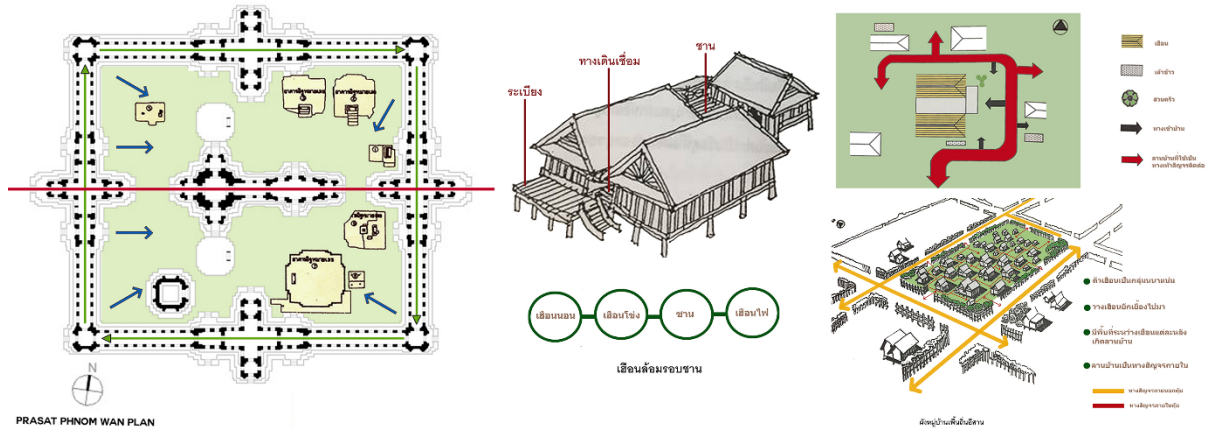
อาคารศิลาแลง
อาคารศิลาแลง
บรรณาลัย
อาคารศิลาแลง

N

PRASAT PHNOM WAN PLAN

ชาน
ทางเดินเชื่อม
ระเบียง

เฮือนนอน
เฮือนโข่ง
ชาน
เฮือนไฟ

เฮือนล้อมรอบชาน

เฮือน
เล้าข้าว
สวนครัว
ทางเข้าบ้าน
ลานบ้านที่ใช้เป็นทางเข้าสัญจรติดต่อ

ตัวเฮือนเป็นกลุ่มบนบ้านบ่น
ทางเฮือนมีกเนื่องไปมา
มีพื้นที่ระหว่างเฮือนแต่ละหลังเกิดลานบ้าน
ลานบ้านเป็นทางสัญจรภายใน

ทางสัญจรภายนอกกลุ่ม
ทางสัญจรภายในกลุ่ม

ผังหมู่บ้านพื้นถิ่นอีสาน